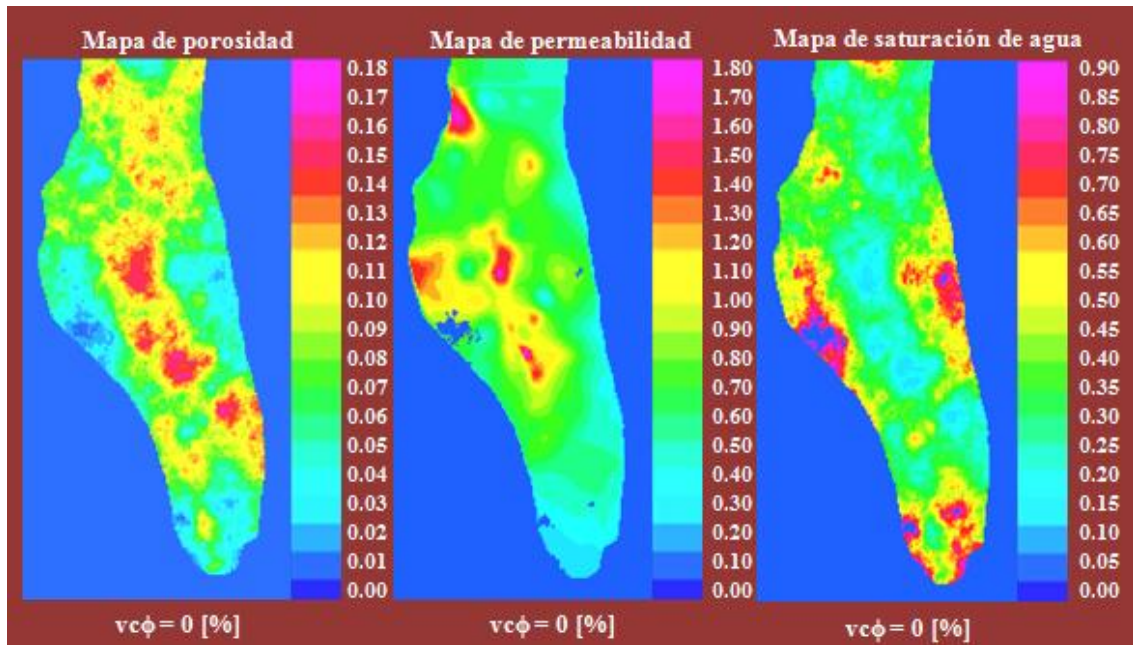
Mapa de porosidad

0.18
0.17
0.16
0.15
0.14
0.13
0.12
0.11
0.10
0.09
0.08
0.07
0.06
0.05
0.04
0.03
0.02
0.01
0.00

vc$\phi$ = 0 [%]

Mapa de permeabilidad

1.80
1.70
1.60
1.50
1.40
1.30
1.20
1.10
1.00
0.90
0.80
0.70
0.60
0.50
0.40
0.30
0.20
0.10
0.00

vc$\phi$ = 0 [%]

Mapa de saturación de agua

0.90
0.85
0.80
0.75
0.70
0.65
0.60
0.55
0.50
0.45
0.40
0.35
0.30
0.25
0.20
0.15
0.10
0.05
0.00

vc$\phi$ = 0 [%]